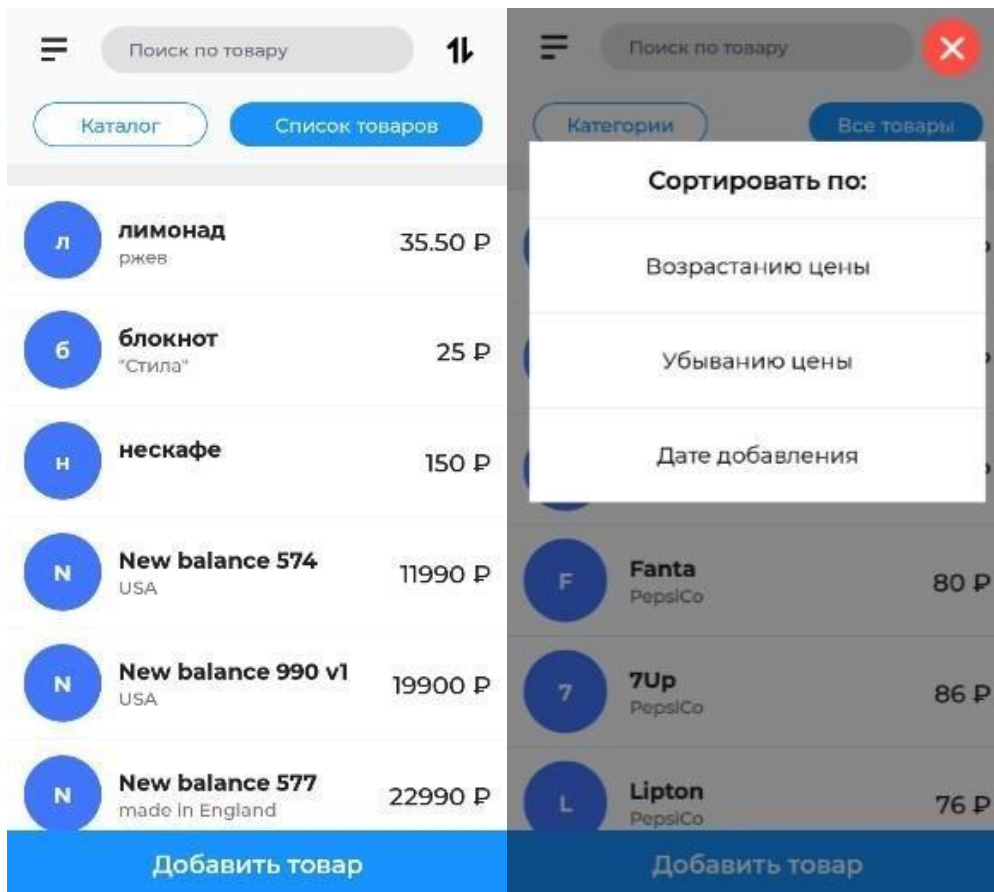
Поиск по товару

Каталог

Список товаров

л
лимонад
ржев
35.50 ₽

б
блокнот
"Стила"
25 ₽

н
нескафе
150 ₽

N
New balance 574
USA
11990 ₽

N
New balance 990 v1
USA
19900 ₽

N
New balance 577
made in England
22990 ₽

Добавить товар

Поиск по товару

Категории

Все товары

Сортировать по:

Возрастанию цены

Убыванию цены

Дате добавления

F
Fanta
PepsiCo
80 ₽

7
7Up
PepsiCo
86 ₽

L
Lipton
PepsiCo
76 ₽

Добавить товар